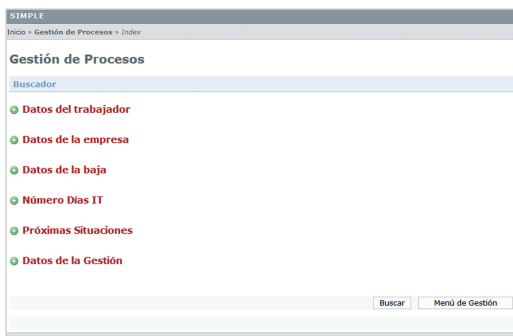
SIMPLE

Inicio » Gestión de Procesos » Index

Gestión de Procesos

Buscador

Datos del trabajador

Datos de la empresa

Datos de la baja

Número Días IT

Próximas Situaciones

Datos de la Gestión

Buscar

Menú de Gestión